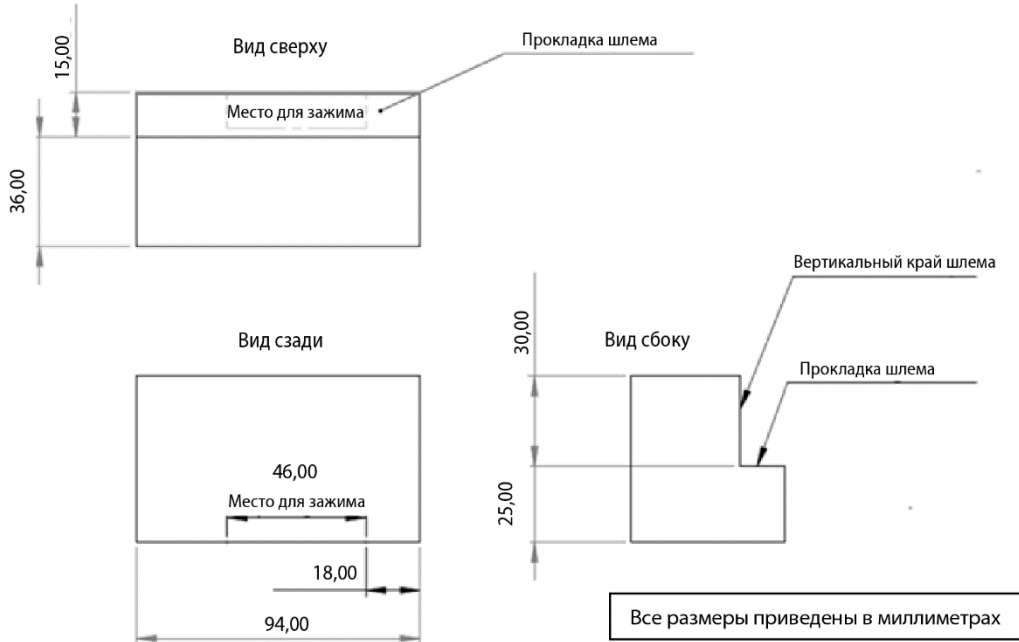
15,00

Вид сверху

Прокладка шлема

Место для зажима

36,00

Вертикальный край шлема

30,00

Вид сзади

Вид сбоку

Прокладка шлема

46,00

Место для зажима

25,00

18,00

94,00

Все размеры приведены в миллиметрах